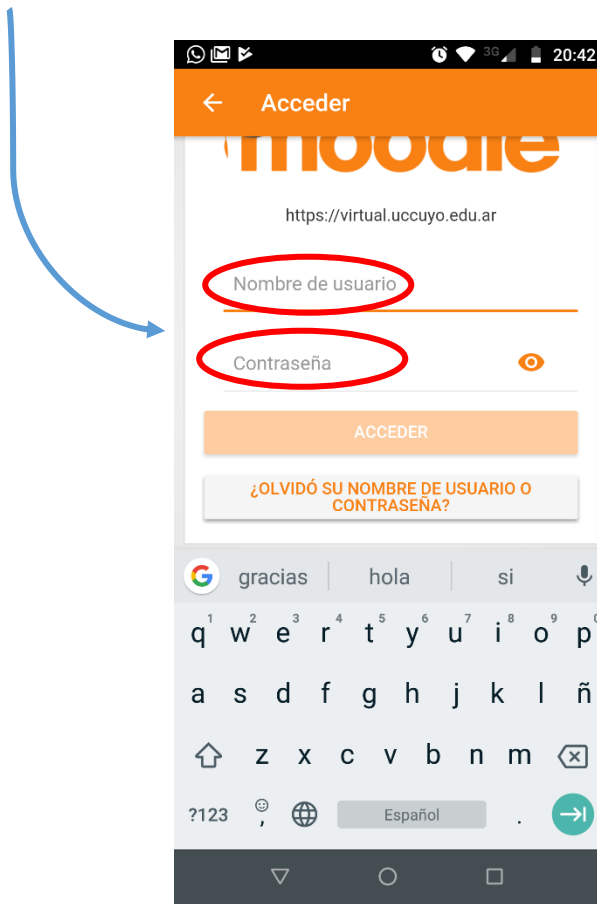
3G 20:42

Acceder

moodle

https://virtual.uccuyo.edu.ar

Nombre de usuario

Contraseña

ACCEDER

¿OLVIDÓ SU NOMBRE DE USUARIO O CONTRASEÑA?

gracias hola si

q 1 w 2 e 3 r 4 t 5 y 6 u 7 i 8 o 9 p 0

a s d f g h j k l ñ

z x c v b n m

?123 , Español .